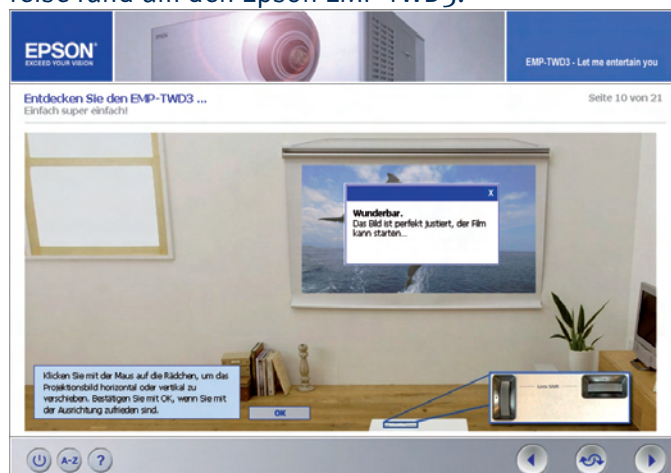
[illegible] um den Epson EMP-TWD3.

EPSON
EXCEED YOUR VISION

EMP-TWD3 - Let me entertain you

Entdecken Sie den EMP-TWD3 ...
Einfach super einfach!

Seite 10 von 21

X
Wunderbar.
Das Bild ist perfekt justiert, der Film kann starten...

Klicken Sie mit der Maus auf die Rädchen, um das Projektionsbild horizontal oder vertikal zu verschieben. Bestätigen Sie mit OK, wenn Sie mit der Ausrichtung zufrieden sind.

OK

Lens Shift

A-Z
?